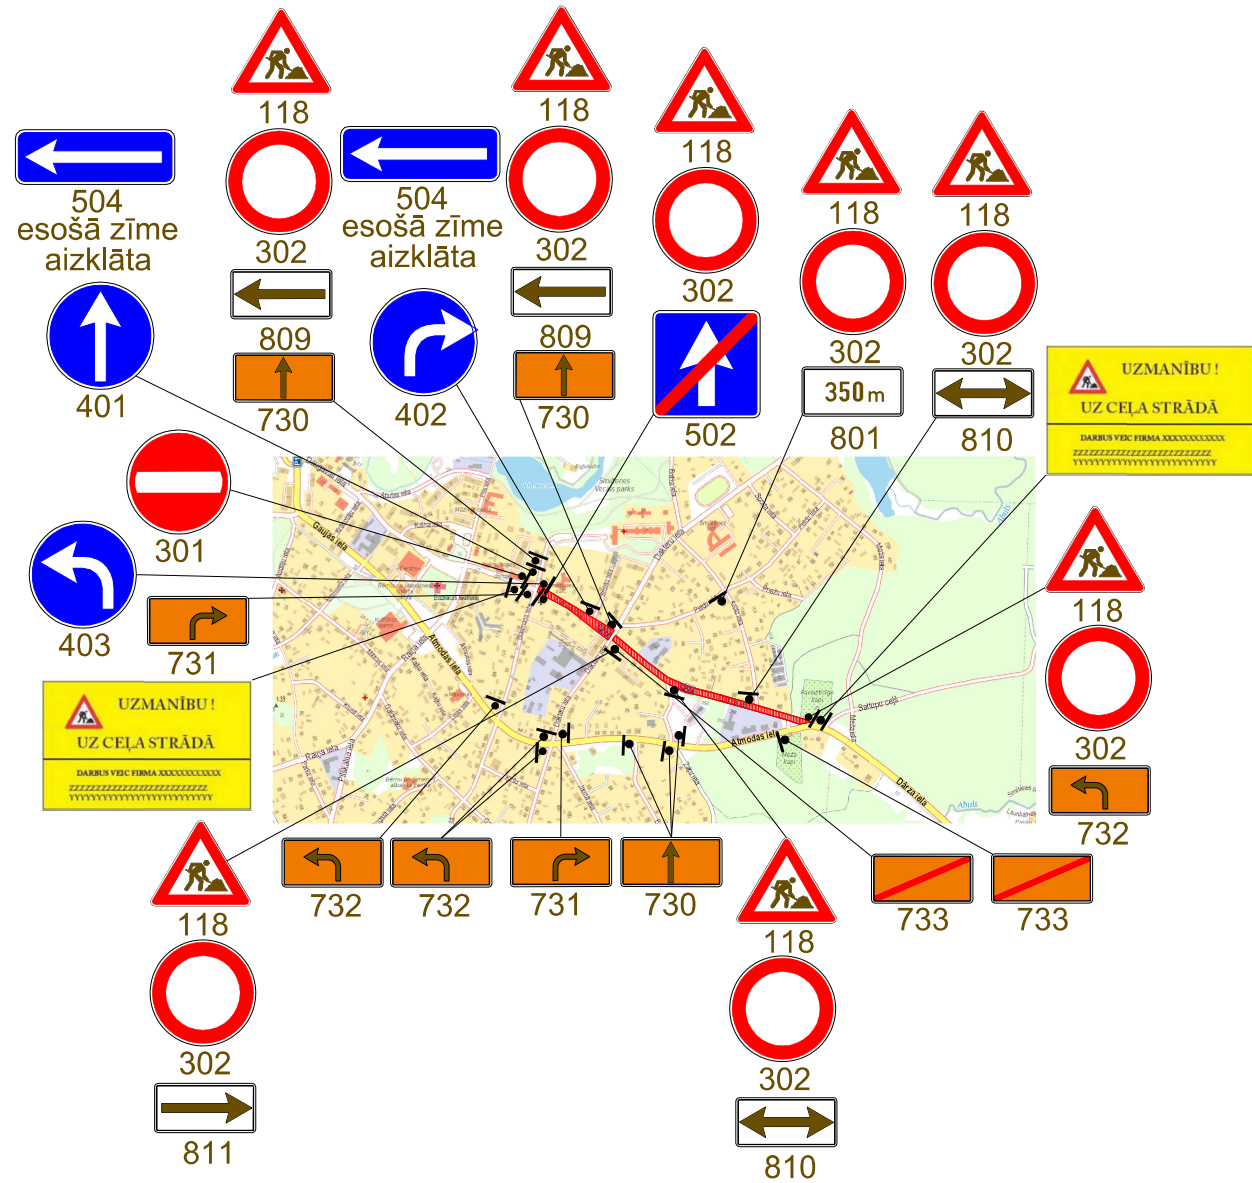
118

302

809

730

504
esošā zīme
aizklāta

401

504
esošā zīme
aizklāta

402

118

302

809

730

118

302

502

118

302

350 m

801

118

302

810

UZMANĪBU !
UZ CEĻA STRĀDĀ
DARBUS VEIC FIRMA XXXXXXXXXXX
ZZZZZZZZZZZZZZZZZZZZZZZZZ
YYYYYYYYYYYYYYYYYYYYYYYYY

301

403

731

UZMANĪBU !
UZ CEĻA STRĀDĀ
DARBUS VEIC FIRMA XXXXXXXXXXX
ZZZZZZZZZZZZZZZZZZZZZZZZZ
YYYYYYYYYYYYYYYYYYYYYYYYY

118

302

732

Gaujas iela
Abmodas iela
Dārza iela
Saltupu ceļš
Abuls
Smiltenes Vecais parks

118

302

811

732

732

731

730

118

302

810

733

733